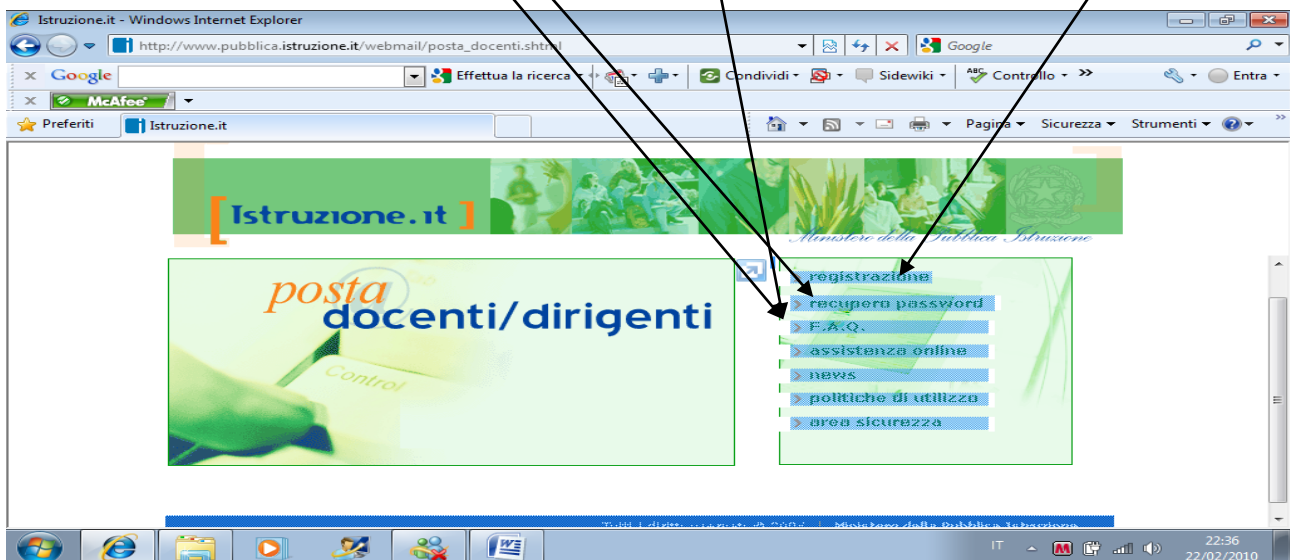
Istruzione.it - Windows Internet Explorer

http://www.pubblica.istruzione.it/webmail/posta_docenti.shtml

Google

Google

Effettua la ricerca

Condividi

Sidewiki

Controllo

Entra

McAfee

Preferiti

Istruzione.it

Pagina

Sicurezza

Strumenti

[ Istruzione.it ]

Ministero della Pubblica Istruzione

posta
docenti/dirigenti

Control

registrazione
recupero password
F.A.Q.
assistenza online
news
politiche di utilizzo
area sicurezza

Tutti i diritti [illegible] | Ministero della Pubblica Istruzione

IT

22:36
22/02/2010